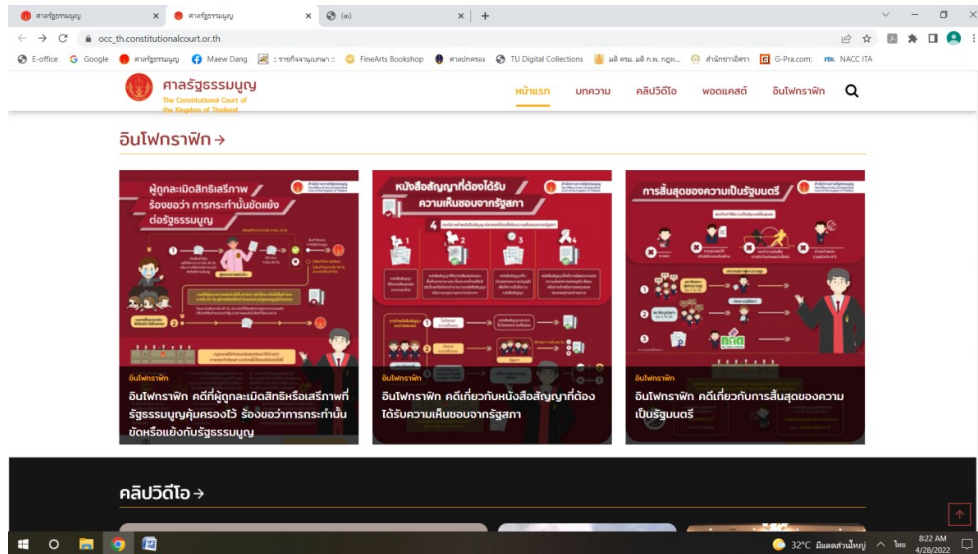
ศาลรัฐธรรมนูญ × ศาลรัฐธรรมนูญ × (ล) × +

occ_th.constitutionalcourt.or.th

E-office Google ศาลรัฐธรรมนูญ Maew Dang FineArts Bookshop ศาลปกครอง TU Digital Collections สำนักงานอัยการ G-Pra.com: NACC ITA

ศาลรัฐธรรมนูญ
The Constitutional Court of the Kingdom of Thailand

หน้าแรก บทความ คลิปวิดีโอ พอดแคสต์ อินโฟกราฟิก

อินโฟกราฟิก →

ผู้ถูกละเมิดสิทธิเสรีภาพ ร้องขอว่า การกระทำนั้นขัดแย้งต่อรัฐธรรมนูญ

อินโฟกราฟิก
อินโฟกราฟิก คดีที่ผู้ถูกละเมิดสิทธิหรือเสรีภาพที่รัฐธรรมนูญคุ้มครองไว้ ร้องขอว่าการกระทำนั้นขัดหรือแย้งกับรัฐธรรมนูญ

หนังสือสัญญาที่ต้องได้รับความเห็นชอบจากรัฐสภา

อินโฟกราฟิก
อินโฟกราฟิก คดีเกี่ยวกับหนังสือสัญญาที่ต้องได้รับความเห็นชอบจากรัฐสภา

การสิ้นสุดของความเป็นรัฐมนตรี

อินโฟกราฟิก
อินโฟกราฟิก คดีเกี่ยวกับการสิ้นสุดของความเป็นรัฐมนตรี

คลิปวิดีโอ →

32°C มีเมฆส่วนใหญ่ ไทย 8:22 AM 4/28/2022